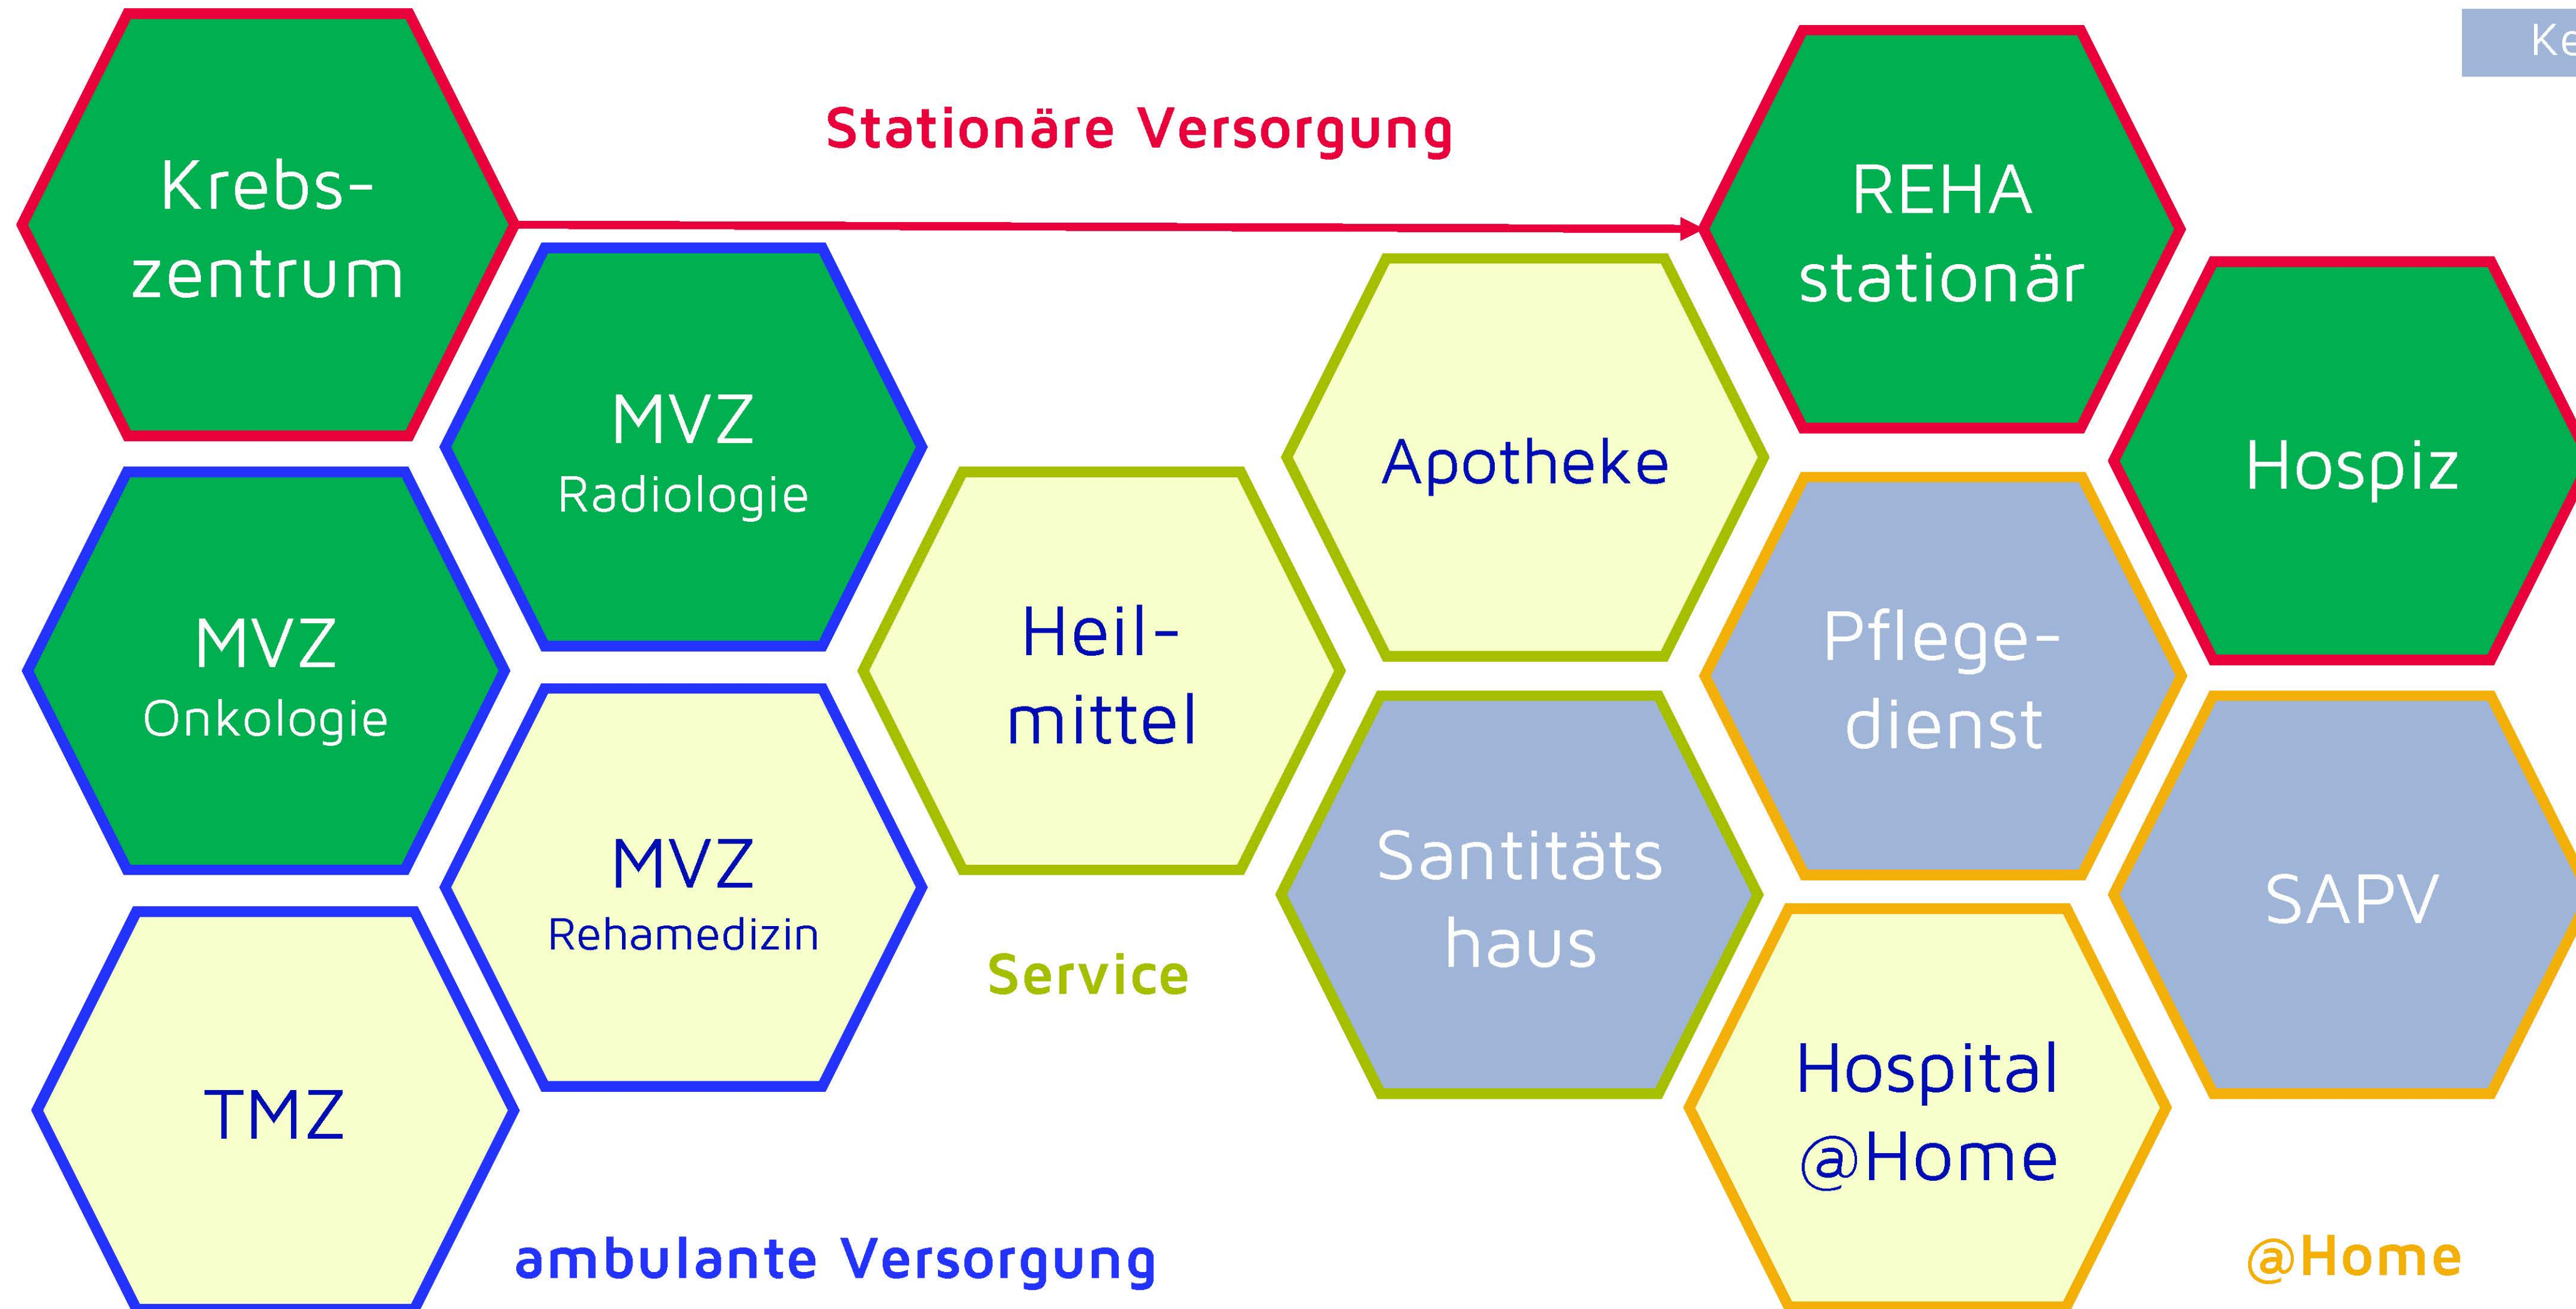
Ke

Krebs-zentrum

Stationäre Versorgung

REHA stationär

MVZ Radiologie

Apotheke

Hospiz

MVZ Onkologie

Heil-mittel

Pflege-dienst

Santitäts haus

MVZ Rehamedizin

SAPV

Service

TMZ

Hospital @Home

ambulante Versorgung

@Home